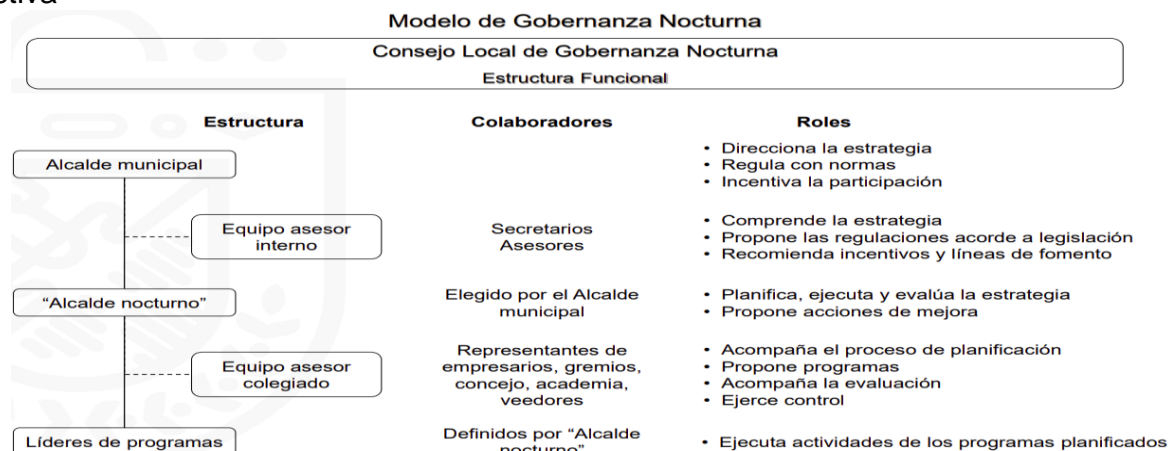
ctiva

Modelo de Gobernanza Nocturna

Consejo Local de Gobernanza Nocturna

Estructura Funcional

Estructura

Colaboradores

Roles

Alcalde municipal

• Direcciona la estrategia
• Regula con normas
• Incentiva la participación

Equipo asesor interno

Secretarios Asesores

• Comprende la estrategia
• Propone las regulaciones acorde a legislación
• Recomienda incentivos y líneas de fomento

"Alcalde nocturno"

Elegido por el Alcalde municipal

• Planifica, ejecuta y evalúa la estrategia
• Propone acciones de mejora

Equipo asesor colegiado

Representantes de empresarios, gremios, concejo, academia, veedores

• Acompaña el proceso de planificación
• Propone programas
• Acompaña la evaluación
• Ejerce control

Líderes de programas

Definidos por "Alcalde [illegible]

• Ejecuta actividades de los programas planificados